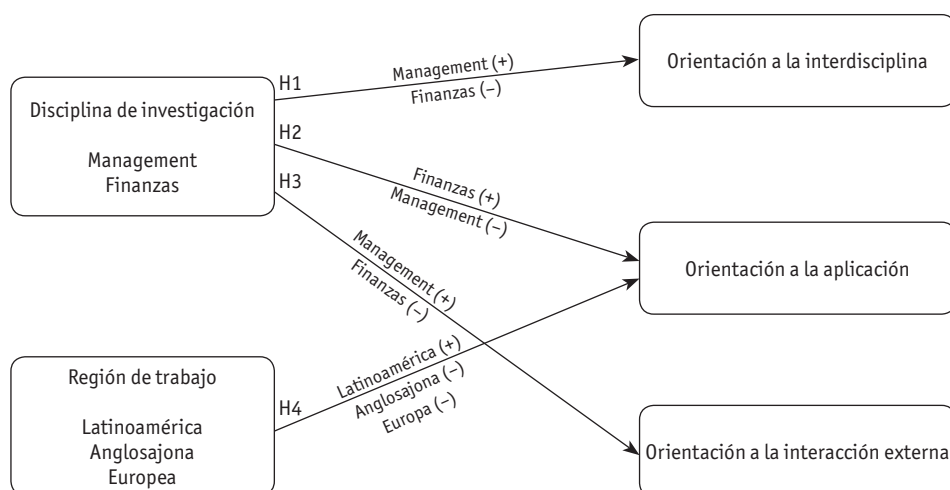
Disciplina de investigación

Management
Finanzas

H1
Management (+)
Finanzas (–)

Orientación a la interdisciplina

H2
Finanzas (+)
Management (–)

H3
Management (+)
Finanzas (–)

Orientación a la aplicación

Región de trabajo

Latinoamérica
Anglosajona
Europea

H4
Latinoamérica (+)
Anglosajona (–)
Europa (–)

Orientación a la interacción externa